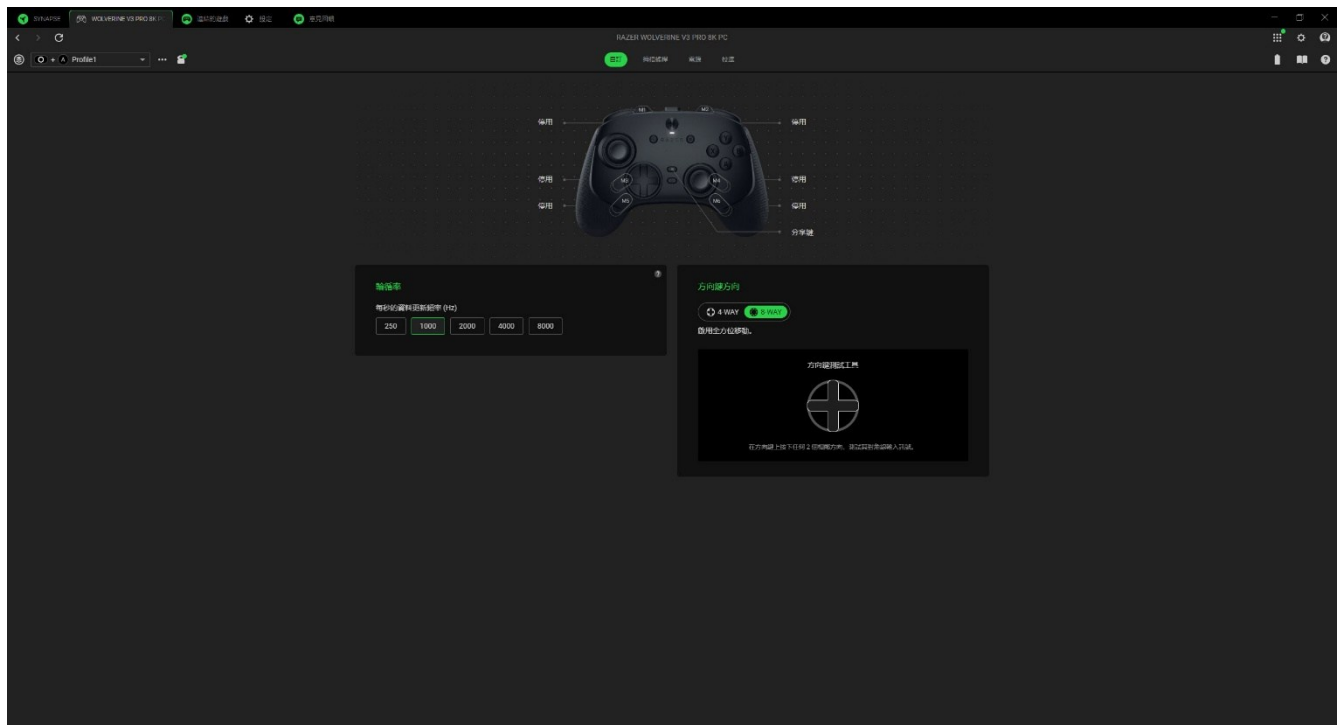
SYNAPSE WOLVERINE V3 PRO 8K PC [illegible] 設定 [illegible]

RAZER WOLVERINE V3 PRO 8K PC

Profile1

自訂 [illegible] 校正

停用
停用
停用
停用
停用
停用
分享鍵

M1 M2 M3 M4 M5 M6

輪詢率

每秒的資料更新頻率 (Hz)

250 1000 2000 4000 8000

方向鍵方向

4 WAY 8 WAY

啟用全方位移動。

方向鍵測試工具

在方向鍵上按下任何 2 個相鄰方向，確認其對角線輸入訊號。